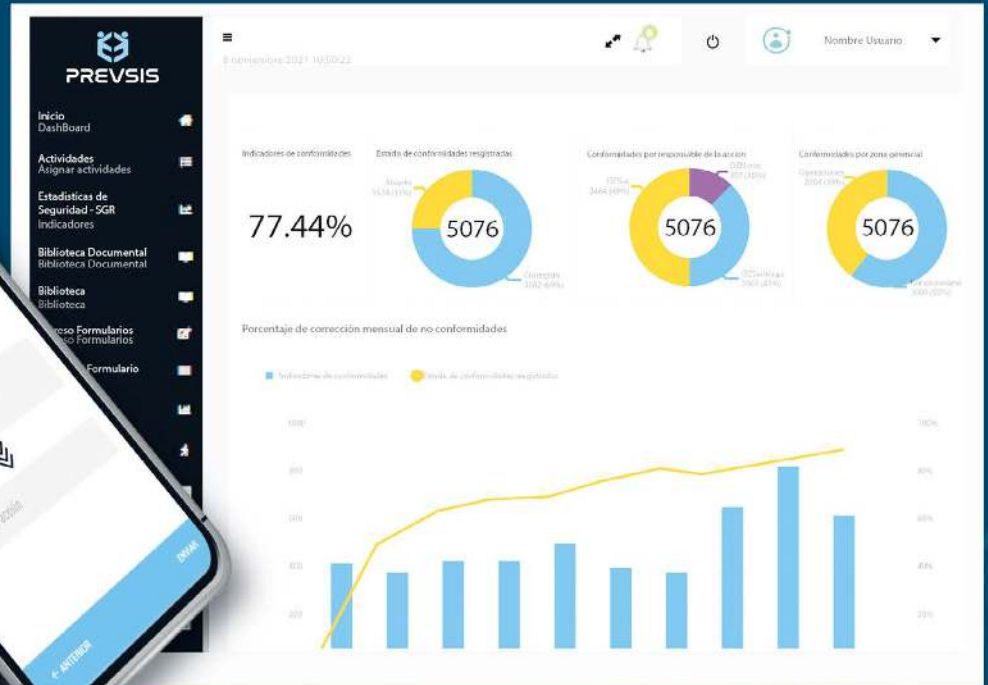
PREVSIS

Inicio
DashBoard

Actividades
Asignar actividades

Estadísticas de Seguridad - SGR
Indicadores

Biblioteca Documental
Biblioteca Documental

Biblioteca
Biblioteca

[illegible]reso Formularios
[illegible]reso Formularios

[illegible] Formulario

8 noviembre 2021 10:50:22

Nombre Usuario

Indicadores de conformidades

77.44%

Estado de conformidades registradas

Abierto
1536 (31%)

5076

Corregido
3582 (69%)

Conformidades por responsable de la accion

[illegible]
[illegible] (10%)

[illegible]
3464 (49%)

5076

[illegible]
2063 (41%)

Conformidades por zona general

Operaciones
2004 (39%)

5076

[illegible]
3068 (60%)

Porcentaje de corrección mensual de no conformidades

Indicadores de conformidades

Estado de conformidades registradas

1000
800
600
400
200

100%
80%
60%
40%
20%

ENVIAR

← ANTERIOR